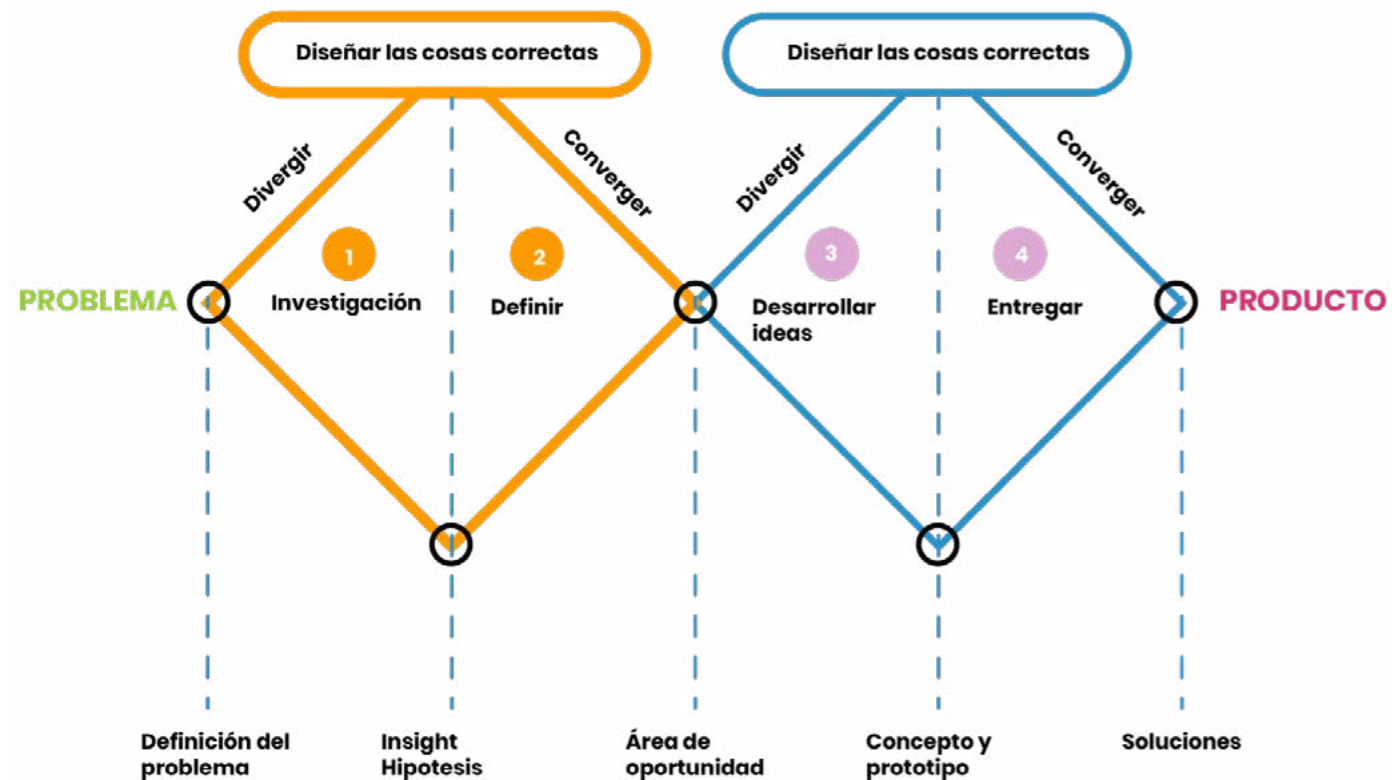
Diseñar las cosas correctas

Diseñar las cosas correctas

Divergir

Converger

Divergir

Converger

PROBLEMA

1

Investigación

2

Definir

3

Desarrollar ideas

4

Entregar

PRODUCTO

Definición del problema

Insight Hipotesis

Área de oportunidad

Concepto y prototipo

Soluciones